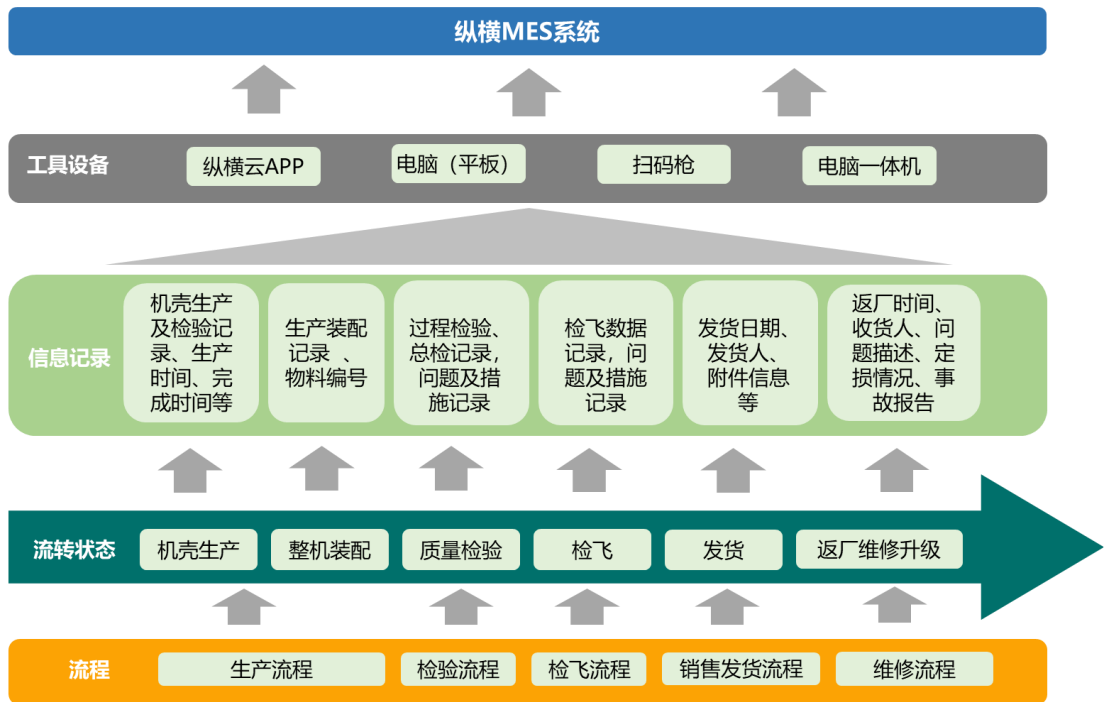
纵横MES系统

工具设备
纵横云APP
电脑（平板）
扫码枪
电脑一体机

信息记录
机壳生产及检验记录、生产时间、完成时间等
生产装配记录 、物料编号
过程检验、总检记录，问题及措施记录
检飞数据记录，问题及措施记录
发货日期、发货人、附件信息等
返厂时间、收货人、问题描述、定损情况、事故报告

流转状态
机壳生产
整机装配
质量检验
检飞
发货
返厂维修升级

流程
生产流程
检验流程
检飞流程
销售发货流程
维修流程